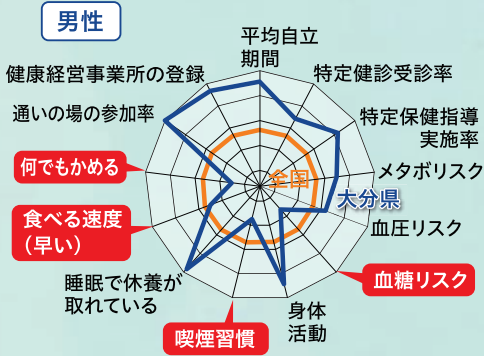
男性

平均自立期間

特定健診受診率

特定保健指導実施率

メタボリスク

大分県

全国

血圧リスク

血糖リスク

身体活動

喫煙習慣

睡眠で休養が取れている

食べる速度（早い）

何でもかめる

通いの場の参加率

健康経営事業所の登録